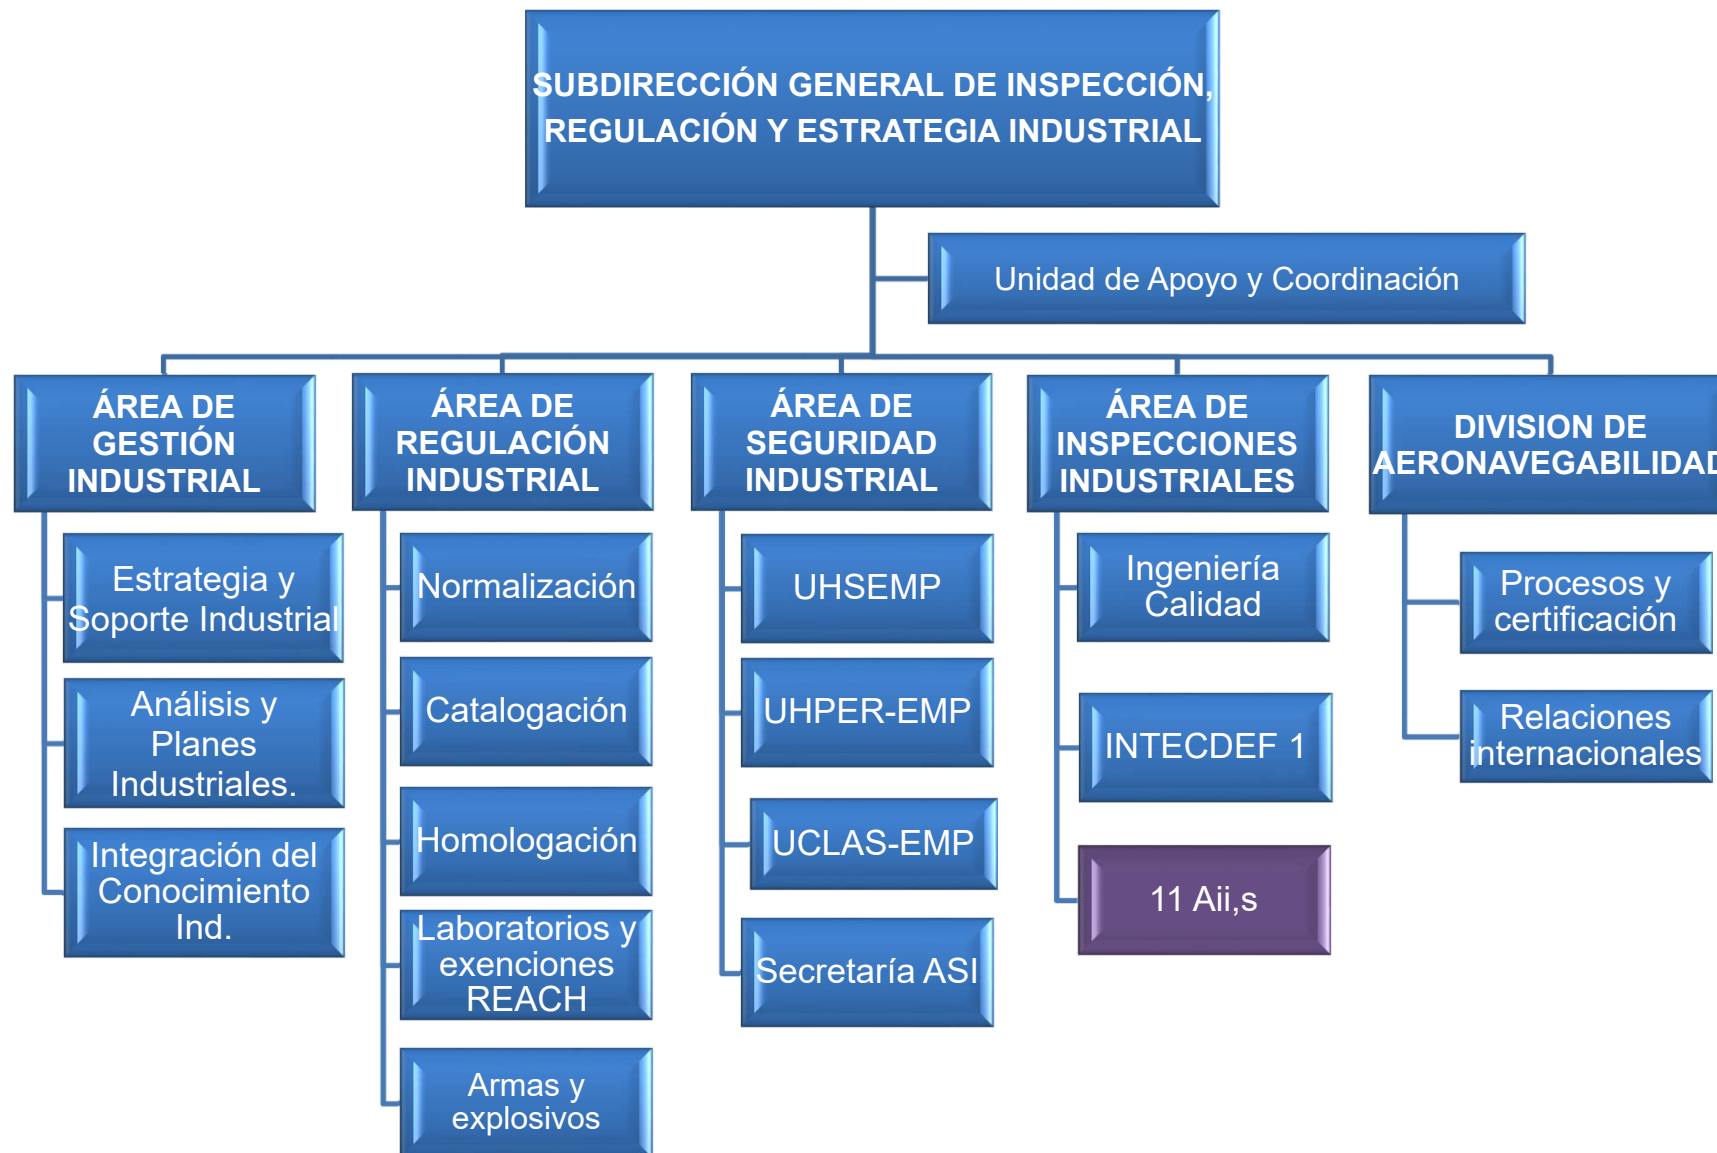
SUBDIRECCIÓN GENERAL DE INSPECCIÓN, REGULACIÓN Y ESTRATEGIA INDUSTRIAL

Unidad de Apoyo y Coordinación

ÁREA DE GESTIÓN INDUSTRIAL

Estrategia y Soporte Industrial

Análisis y Planes Industriales.

Integración del Conocimiento Ind.

ÁREA DE REGULACIÓN INDUSTRIAL

Normalización

Catalogación

Homologación

Laboratorios y exenciones REACH

Armas y explosivos

ÁREA DE SEGURIDAD INDUSTRIAL

UHSEMP

UHPER-EMP

UCLAS-EMP

Secretaría ASI

ÁREA DE INSPECCIONES INDUSTRIALES

Ingeniería Calidad

INTECDEF 1

11 Aii,s

DIVISION DE AERONAVEGABILIDAD

Procesos y certificación

Relaciones internacionales